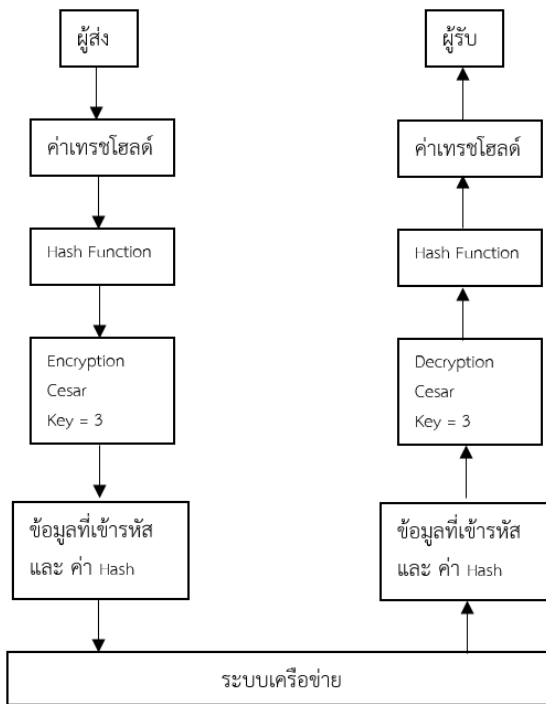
ผู้ส่ง

ค่าเทรชโฮลด์

Hash Function

Encryption
Cesar
Key = 3

ข้อมูลที่เข้ารหัส และ ค่า Hash

ผู้รับ

ค่าเทรชโฮลด์

Hash Function

Decryption
Cesar
Key = 3

ข้อมูลที่เข้ารหัส และ ค่า Hash

ระบบเครือข่าย